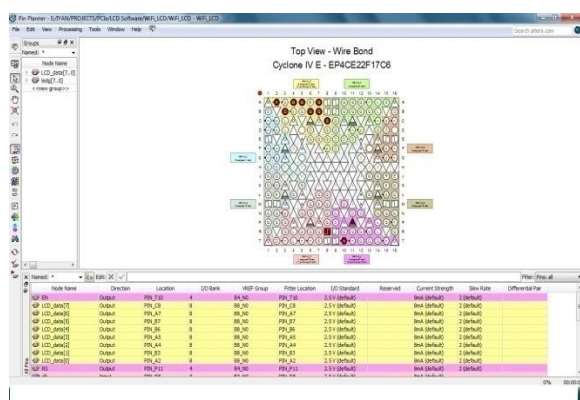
Pin Planner - E:/FYAN/PROJECTS/FCIe/LCD Software/WIFI_LCD/WIFI_LCD - WIFI_LCD

File Edit View Processing Tools Window Help

Search altera.com

Groups

Named: *

Node Name

LCD_data[7..0]

leds[7..0]

<<new group>>

Top View - Wire Bond

Cyclone IV E - EP4CE22F17C6

Named: * Edit:

Filter: Pins: all

| Node Name | Direction | Location | I/O Bank | VREF Group | Fitter Location | I/O Standard | Reserved | Current Strength | Slew Rate | Differential Pair |
|---|---|---|---|---|---|---|---|---|---|---|
| EN | Output | PIN_T10 | 4 | B4_N0 | PIN_T10 | 2.5 V (default) | | 8mA (default) | 2 (default) | |
| LCD_data[7] | Output | PIN_C8 | 8 | B8_N0 | PIN_C8 | 2.5 V (default) | | 8mA (default) | 2 (default) | |
| LCD_data[6] | Output | PIN_A7 | 8 | B8_N0 | PIN_A7 | 2.5 V (default) | | 8mA (default) | 2 (default) | |
| LCD_data[5] | Output | PIN_B7 | 8 | B8_N0 | PIN_B7 | 2.5 V (default) | | 8mA (default) | 2 (default) | |
| LCD_data[4] | Output | PIN_B6 | 8 | B8_N0 | PIN_B6 | 2.5 V (default) | | 8mA (default) | 2 (default) | |
| LCD_data[3] | Output | PIN_A5 | 8 | B8_N0 | PIN_A5 | 2.5 V (default) | | 8mA (default) | 2 (default) | |
| LCD_data[2] | Output | PIN_A4 | 8 | B8_N0 | PIN_A4 | 2.5 V (default) | | 8mA (default) | 2 (default) | |
| LCD_data[1] | Output | PIN_B3 | 8 | B8_N0 | PIN_B3 | 2.5 V (default) | | 8mA (default) | 2 (default) | |
| LCD_data[0] | Output | PIN_A2 | 8 | B8_N0 | PIN_A2 | 2.5 V (default) | | 8mA (default) | 2 (default) | |
| RS | Output | PIN_F11 | 4 | B4_N0 | PIN_F11 | 2.5 V (default) | | 8mA (default) | 2 (default) | |

0% 00:00:0